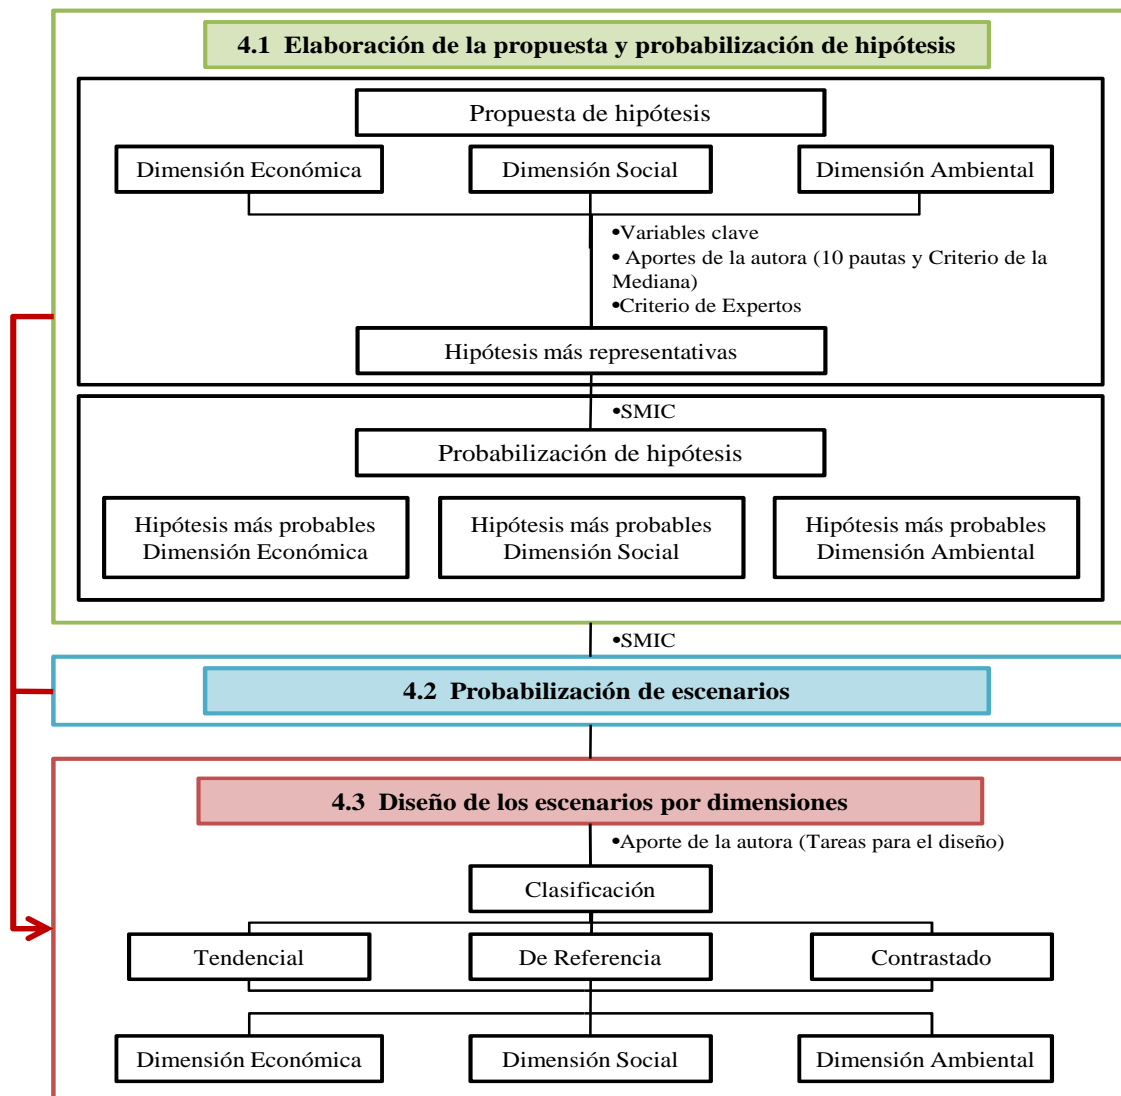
4.1 Elaboración de la propuesta y probabilización de hipótesis

Propuesta de hipótesis

Dimensión Económica

Dimensión Social

Dimensión Ambiental

•Variables clave
• Aportes de la autora (10 pautas y Criterio de la Mediana)
•Criterio de Expertos

Hipótesis más representativas

•SMIC

Probabilización de hipótesis

Hipótesis más probables Dimensión Económica

Hipótesis más probables Dimensión Social

Hipótesis más probables Dimensión Ambiental

•SMIC

4.2 Probabilización de escenarios

4.3 Diseño de los escenarios por dimensiones

•Aporte de la autora (Tareas para el diseño)

Clasificación

Tendencial

De Referencia

Contrastado

Dimensión Económica

Dimensión Social

Dimensión Ambiental